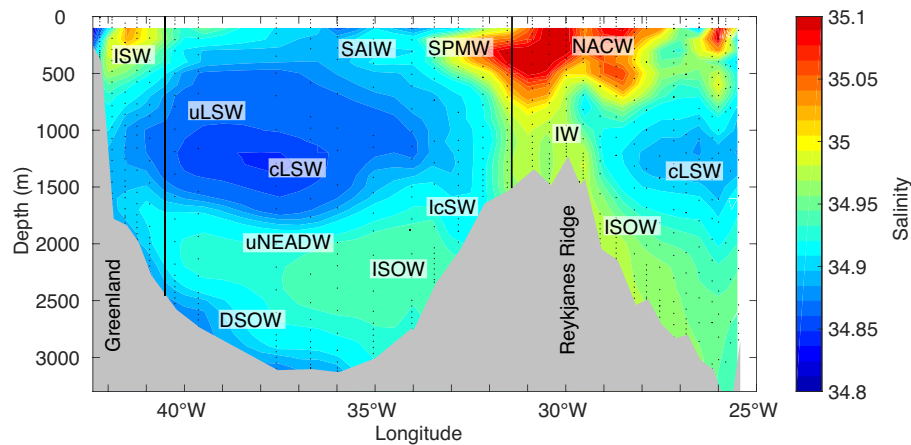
0
500
1000
1500
2000
2500
3000
Depth (m)
ISW
SAIW
SPMW
NACW
uLSW
cLSW
IW
cLSW
IcSW
uNEADW
ISOW
ISOW
DSOW
Greenland
Reykjanes Ridge
40°W
35°W
30°W
25°W
Longitude
35.1
35.05
35
34.95
34.9
34.85
34.8
Salinity